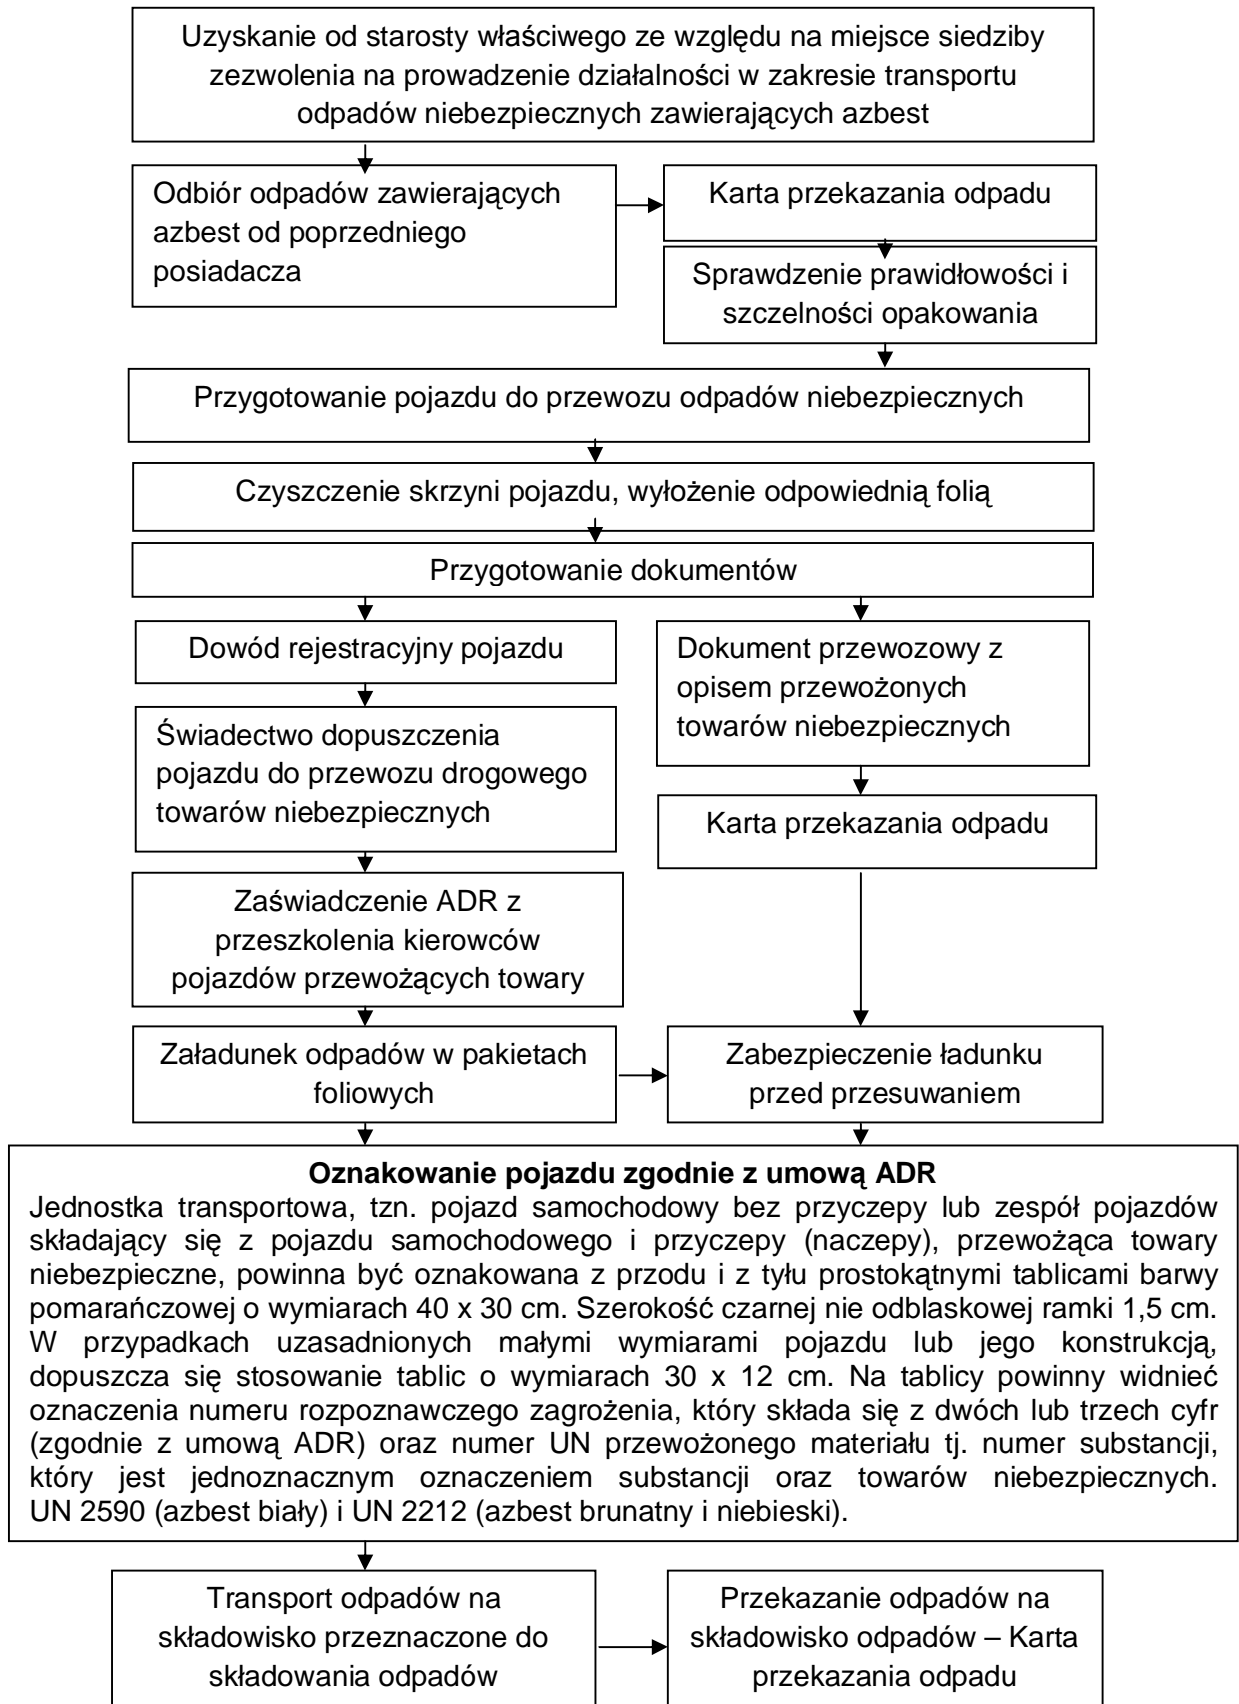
Uzyskanie od starosty właściwego ze względu na miejsce siedziby zezwolenia na prowadzenie działalności w zakresie transportu odpadów niebezpiecznych zawierających azbest

Odbiór odpadów zawierających azbest od poprzedniego posiadacza

Karta przekazania odpadu

Sprawdzenie prawidłowości i szczelności opakowania

Przygotowanie pojazdu do przewozu odpadów niebezpiecznych

Czyszczenie skrzyni pojazdu, wyłożenie odpowiednią folią

Przygotowanie dokumentów

Dowód rejestracyjny pojazdu

Świadectwo dopuszczenia pojazdu do przewozu drogowego towarów niebezpiecznych

Zaświadczenie ADR z przeszkolenia kierowców pojazdów przewożących towary

Dokument przewozowy z opisem przewożonych towarów niebezpiecznych

Karta przekazania odpadu

Załadunek odpadów w pakietach foliowych

Zabezpieczenie ładunku przed przesuwaniem

**Oznakowanie pojazdu zgodnie z umową ADR**
Jednostka transportowa, tzn. pojazd samochodowy bez przyczepy lub zespół pojazdów składający się z pojazdu samochodowego i przyczepy (naczepy), przewożąca towary niebezpieczne, powinna być oznakowana z przodu i z tyłu prostokątnymi tablicami barwy pomarańczowej o wymiarach 40 x 30 cm. Szerokość czarnej nie odblaskowej ramki 1,5 cm. W przypadkach uzasadnionych małymi wymiarami pojazdu lub jego konstrukcją, dopuszcza się stosowanie tablic o wymiarach 30 x 12 cm. Na tablicy powinny widnieć oznaczenia numeru rozpoznawczego zagrożenia, który składa się z dwóch lub trzech cyfr (zgodnie z umową ADR) oraz numer UN przewożonego materiału tj. numer substancji, który jest jednoznacznym oznaczeniem substancji oraz towarów niebezpiecznych. UN 2590 (azbest biały) i UN 2212 (azbest brunatny i niebieski).

Transport odpadów na składowisko przeznaczone do składowania odpadów

Przekazanie odpadów na składowisko odpadów – Karta przekazania odpadu